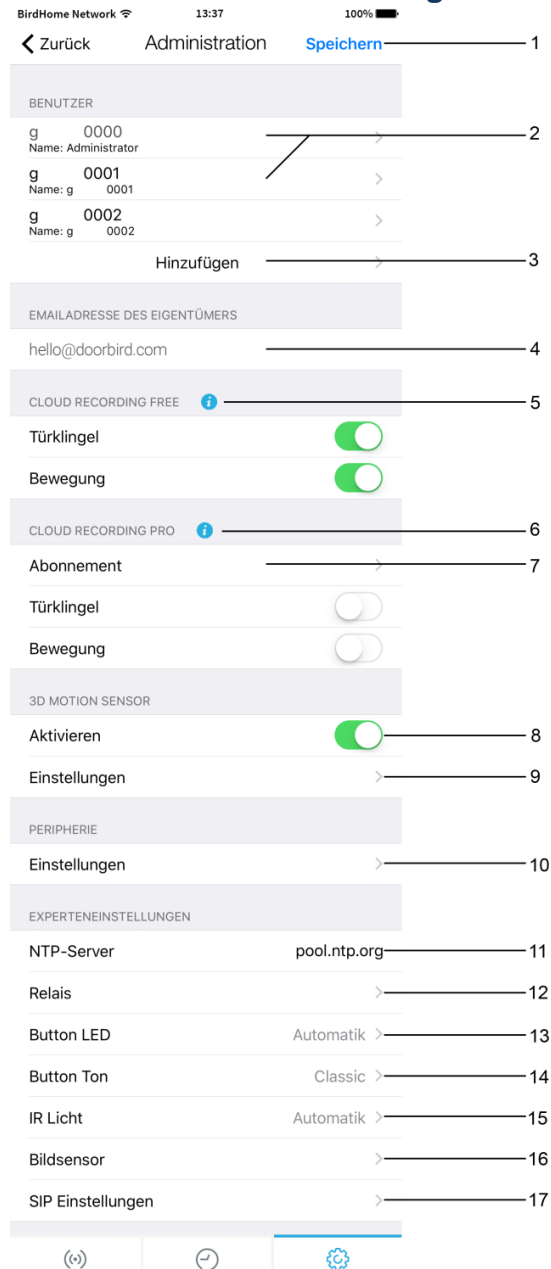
BirdHome Network 13:37 100%

Zurück Administration Speichern 1

BENUTZER

g 0000
Name: Administrator

g 0001
Name: g 0001

g 0002
Name: g 0002

2

Hinzufügen 3

EMAILADRESSE DES EIGENTÜMERS

hello@doorbird.com 4

CLOUD RECORDING FREE 5

Türklingel

Bewegung

CLOUD RECORDING PRO 6

Abonnement 7

Türklingel

Bewegung

3D MOTION SENSOR

Aktivieren 8

Einstellungen 9

PERIPHERIE

Einstellungen 10

EXPERTENEINSTELLUNGEN

NTP-Server pool.ntp.org 11

Relais 12

Button LED Automatik 13

Button Ton Classic 14

IR Licht Automatik 15

Bildsensor 16

SIP Einstellungen 17